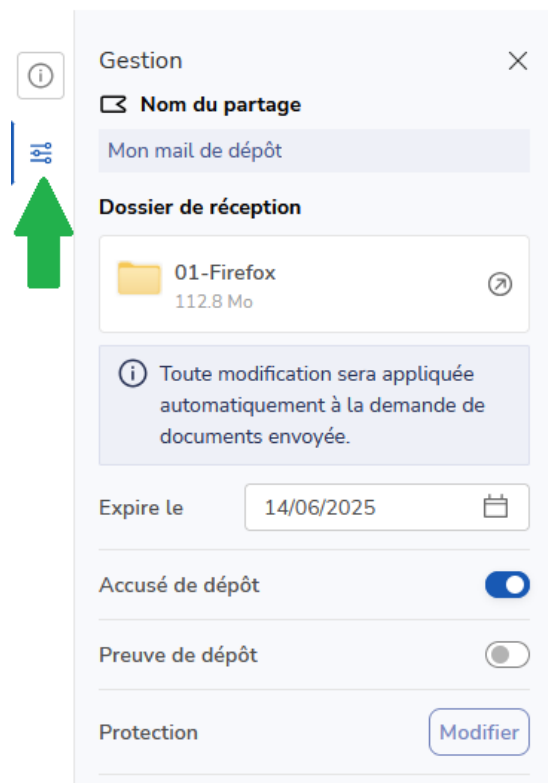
Gestion

Nom du partage

Mon mail de dépôt

Dossier de réception

01-Firefox
112.8 Mo

Toute modification sera appliquée automatiquement à la demande de documents envoyée.

Expire le 14/06/2025

Accusé de dépôt

Preuve de dépôt

Protection Modifier